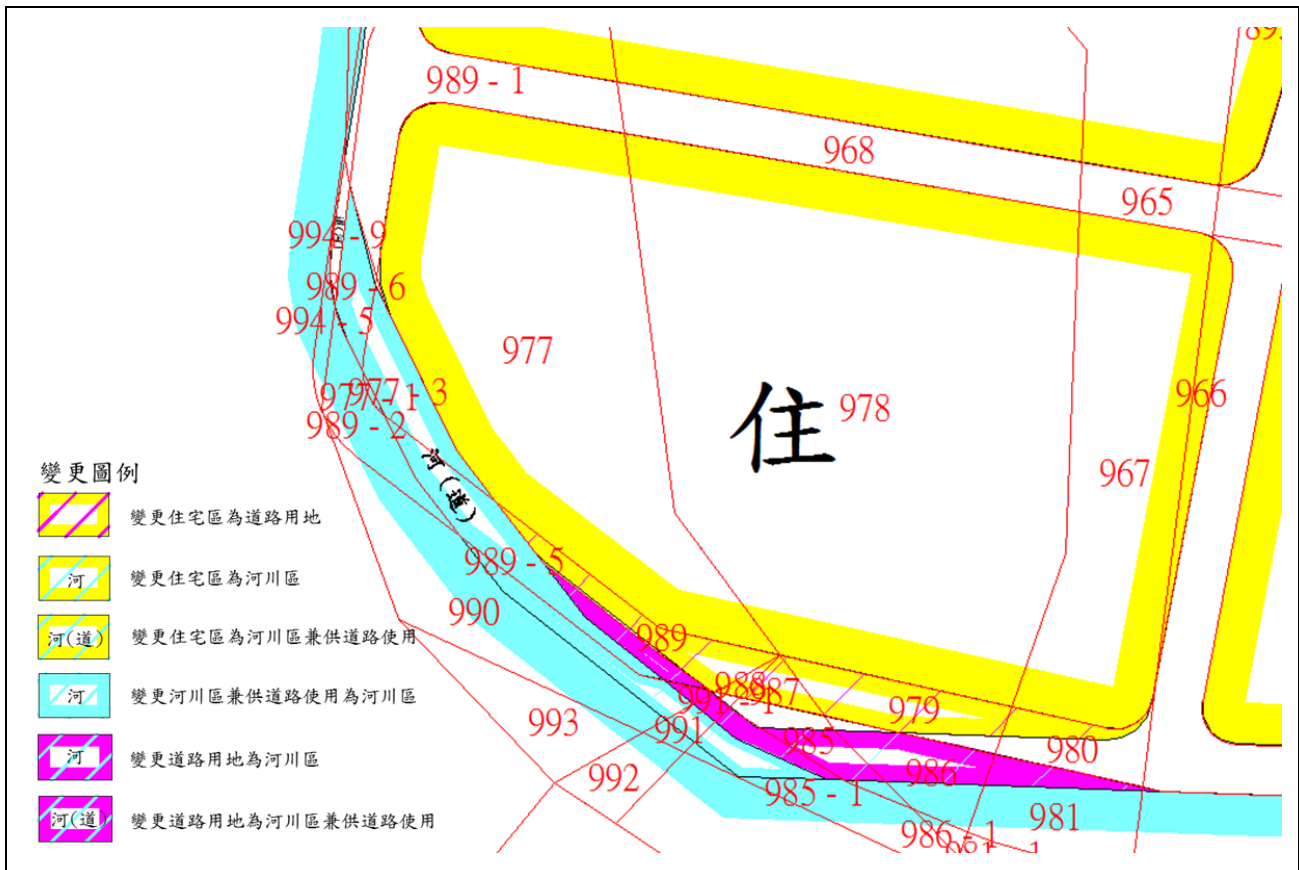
989 - 1
968
965
994 - 9
989 - 6
994 - 5
977
住
978
966
967
977 - 3
989 - 2
河（道）
989 - 5
990
989
988
987
991 - 1
979
993
991
985
980
992
986
985 - 1
981
986 - 1

變更圖例
變更住宅區為道路用地
河 變更住宅區為河川區
河(道) 變更住宅區為河川區兼供道路使用
河 變更河川區兼供道路使用為河川區
河 變更道路用地為河川區
河(道) 變更道路用地為河川區兼供道路使用